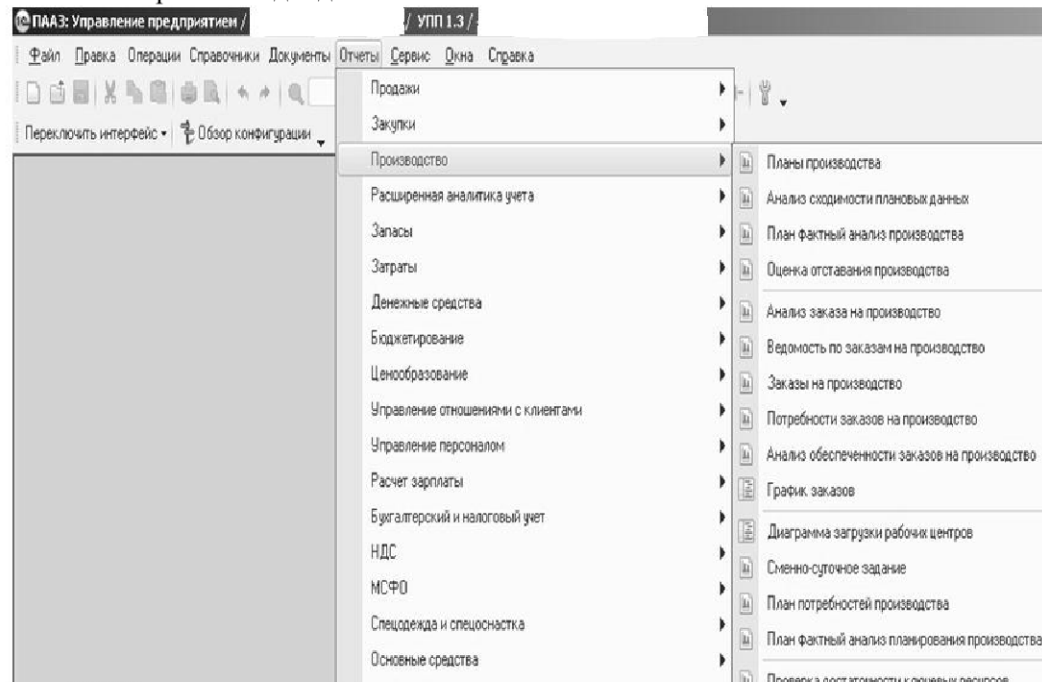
ПААЗ: Управление предприятием / / УПП 1.3 /

Файл Правка Операции Справочники Документы Отчеты Сервис Окна Справка

Переключить интерфейс • Обзор конфигурации

Продажи
Закупки
Производство
Расширенная аналитика учета
Запасы
Затраты
Денежные средства
Бюджетирование
Ценообразование
Управление отношениями с клиентами
Управление персоналом
Расчет зарплаты
Бухгалтерский и налоговый учет
НДС
МСФО
Спецодежда и спецоснастка
Основные средства

Планы производства
Анализ сходимости плановых данных
План фактный анализ производства
Оценка отставания производства
Анализ заказа на производство
Ведомость по заказам на производство
Заказы на производство
Потребности заказов на производство
Анализ обеспеченности заказов на производство
График заказов
Диаграмма загрузки рабочих центров
Сменно-суточное задание
План потребностей производства
План фактный анализ планирования производства
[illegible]